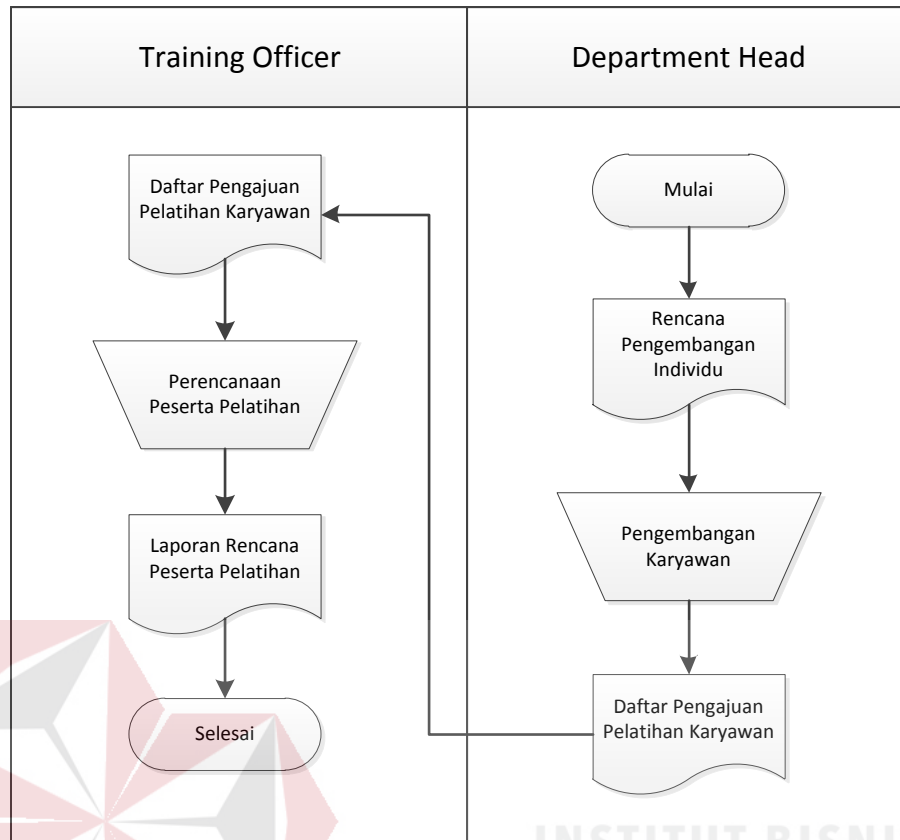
Training Officer

Department Head

Daftar Pengajuan Pelatihan Karyawan

Perencanaan Peserta Pelatihan

Laporan Rencana Peserta Pelatihan

Selesai

Mulai

Rencana Pengembangan Individu

Pengembangan Karyawan

Daftar Pengajuan Pelatihan Karyawan

INSTITUT BISNI